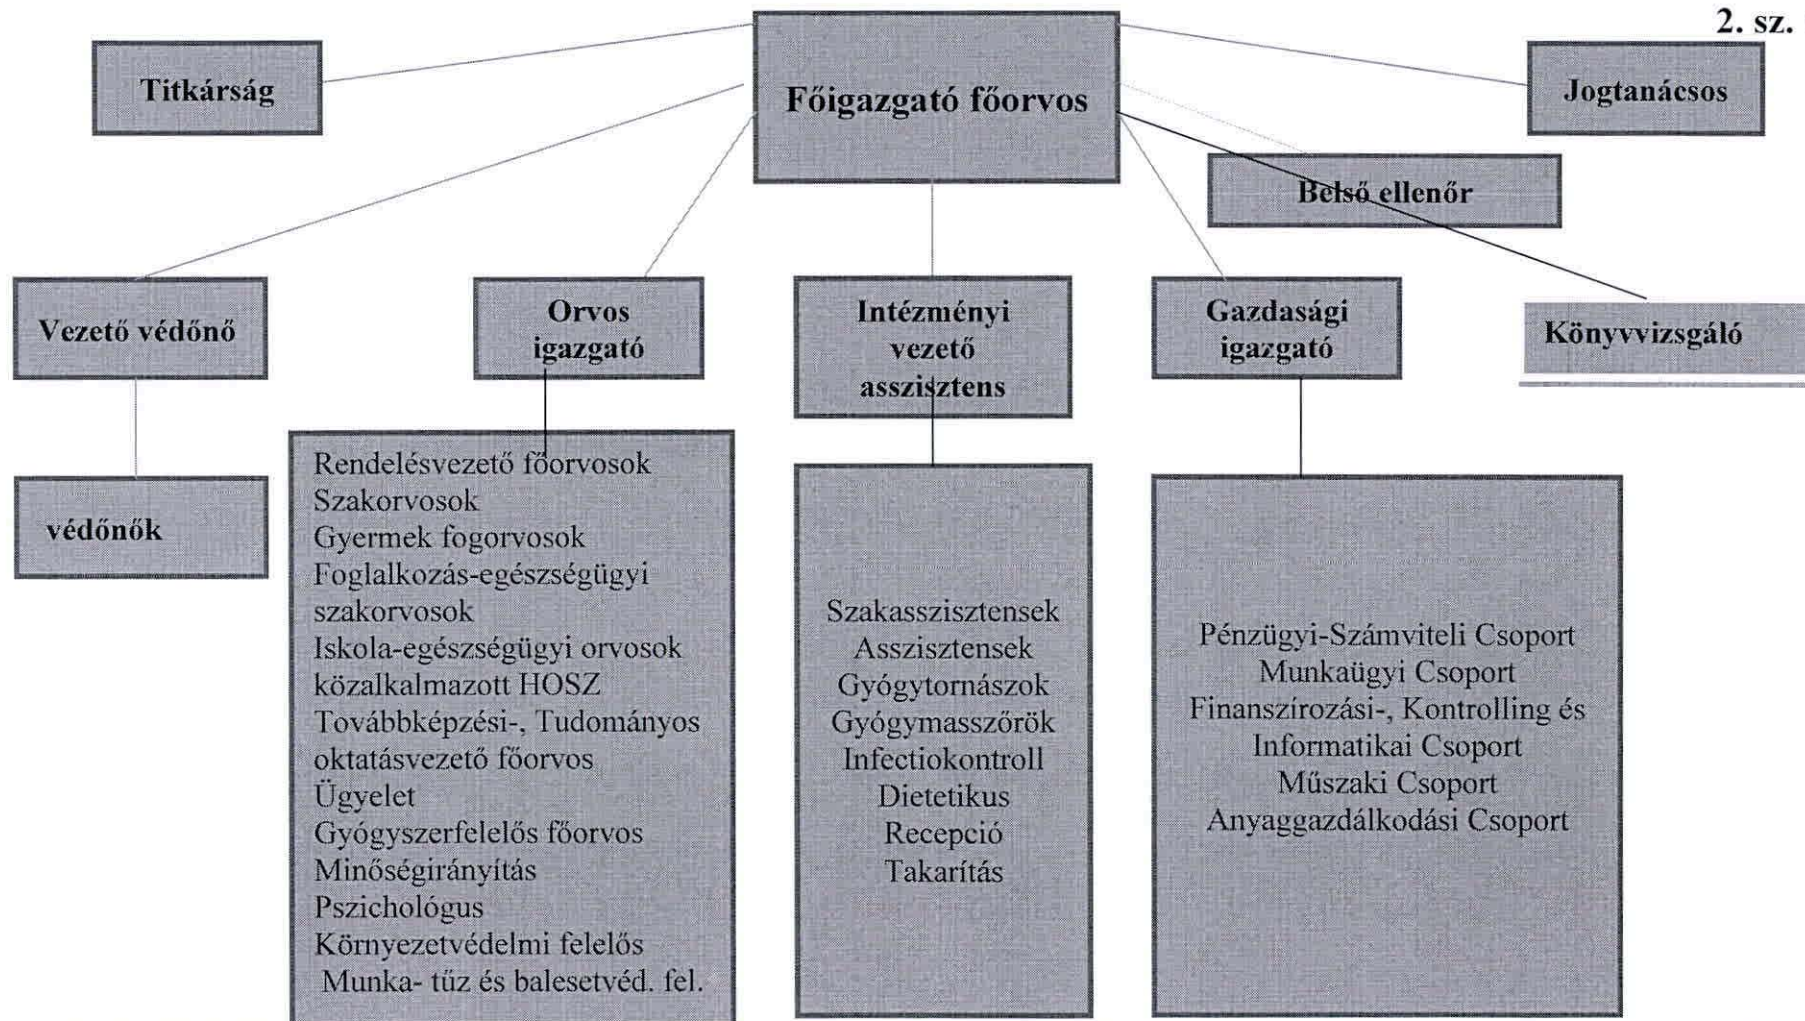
2. sz.

Főigazgató főorvos

Titkárság

Jogtanácsos

Belső ellenőr

Vezető védőnő

Orvos igazgató

Intézményi vezető asszisztens

Gazdasági igazgató

Könyvvizsgáló

védőnők

Rendelésvezető főorvosok
Szakorvosok
Gyermek fogorvosok
Foglalkozás-egészségügyi szakorvosok
Iskola-egészségügyi orvosok
közalkalmazott HOSZ
Továbbképzési-, Tudományos oktatásvezető főorvos
Ügyelet
Gyógyszerfelelős főorvos
Minőségirányítás
Pszichológus
Környezetvédelmi felelős
Munka- tűz és balesetvéd. fel.

Szakasszisztensek
Asszisztensek
Gyógytornászok
Gyógymasszőrök
Infectiokontroll
Dietetikus
Recepció
Takarítás

Pénzügyi-Számviteli Csoport
Munkaügyi Csoport
Finanszírozási-, Kontrolling és Informatikai Csoport
Műszaki Csoport
Anyaggazdálkodási Csoport